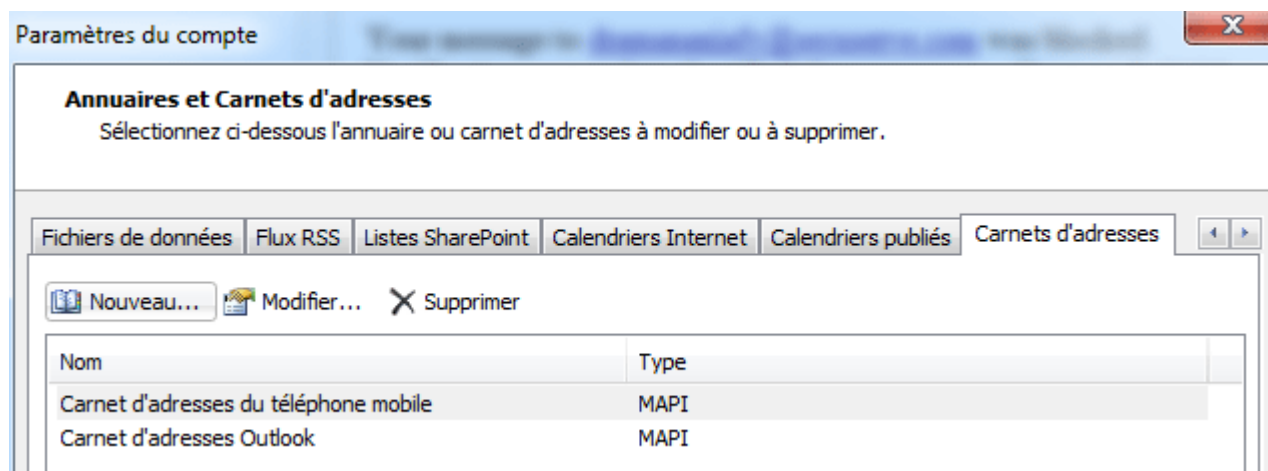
Paramètres du compte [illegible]

**Annuaires et Carnets d'adresses**
Sélectionnez ci-dessous l'annuaire ou carnet d'adresses à modifier ou à supprimer.

Fichiers de données | Flux RSS | Listes SharePoint | Calendriers Internet | Calendriers publiés | Carnets d'adresses

Nouveau... Modifier... Supprimer

| Nom | Type |
|---|---|
| Carnet d'adresses du téléphone mobile | MAPI |
| Carnet d'adresses Outlook | MAPI |